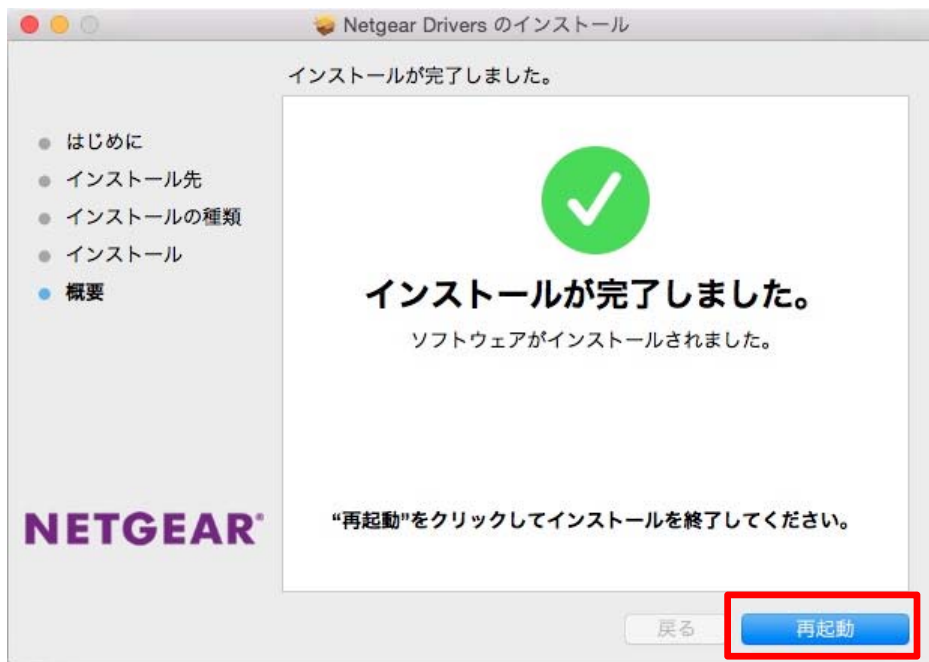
Netgear Drivers のインストール

インストールが完了しました。

はじめに
インストール先
インストールの種類
インストール
概要

インストールが完了しました。

ソフトウェアがインストールされました。

NETGEAR®

“再起動”をクリックしてインストールを終了してください。

戻る

再起動